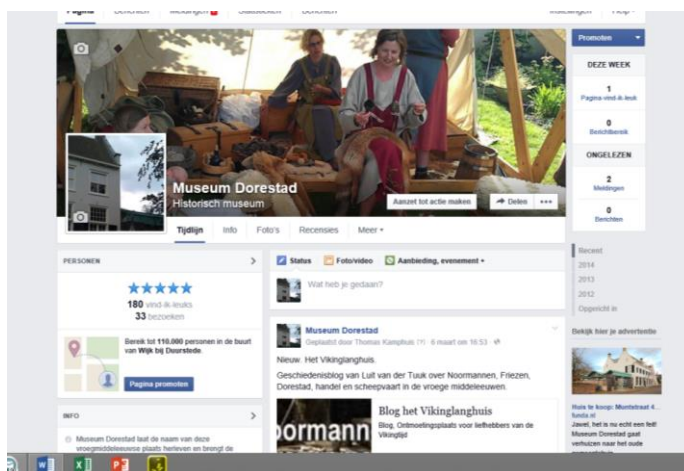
Pagina Berichten Meldingen Statistieken Berichten Instellingen Help

Promoten

DEZE WEEK

1
Pagina vind-ik-leuk

0
Berichtbereik

ONGELEZEN

2
Meldingen

0
Berichten

Museum Dorestad
Historisch museum

Aanzet tot actie maken
Delen
•••

Tijdlijn Info Foto's Recensies Meer

PERSONEN

★★★★★
180 vind-ik-leuks
33 bezoeken

Bereik tot 110.000 personen in de buurt van Wijk bij Duurstede.

Pagina promoten

INFO

Museum Dorestad laat de naam van deze vroegmiddeleeuwse plaats herleven en brengt de

Status Foto/video Aanbieding, evenement

Wat heb je gedaan?

Museum Dorestad
Geplaatst door Thomas Kamphuis · 6 maart om 16:53

Nieuw: Het Vikinglanghuis.

Geschiedenisblog van Luit van der Tuuk over Noormannen, Friezen, Dorestad, handel en scheepvaart in de vroege middeleeuwen.

oormann

Blog het Vikinglanghuis

Blog, Ontmoetingsplaats voor liefhebbers van de Vikingtijd

Recent
2014
2013
2012
Opgericht in

Bekijk hier je advertentie

Huis te koop: Muntstraat 4...
funda.nl
Jawel, het is nu echt een feit! Museum Dorestad gaat verhuizen naar het